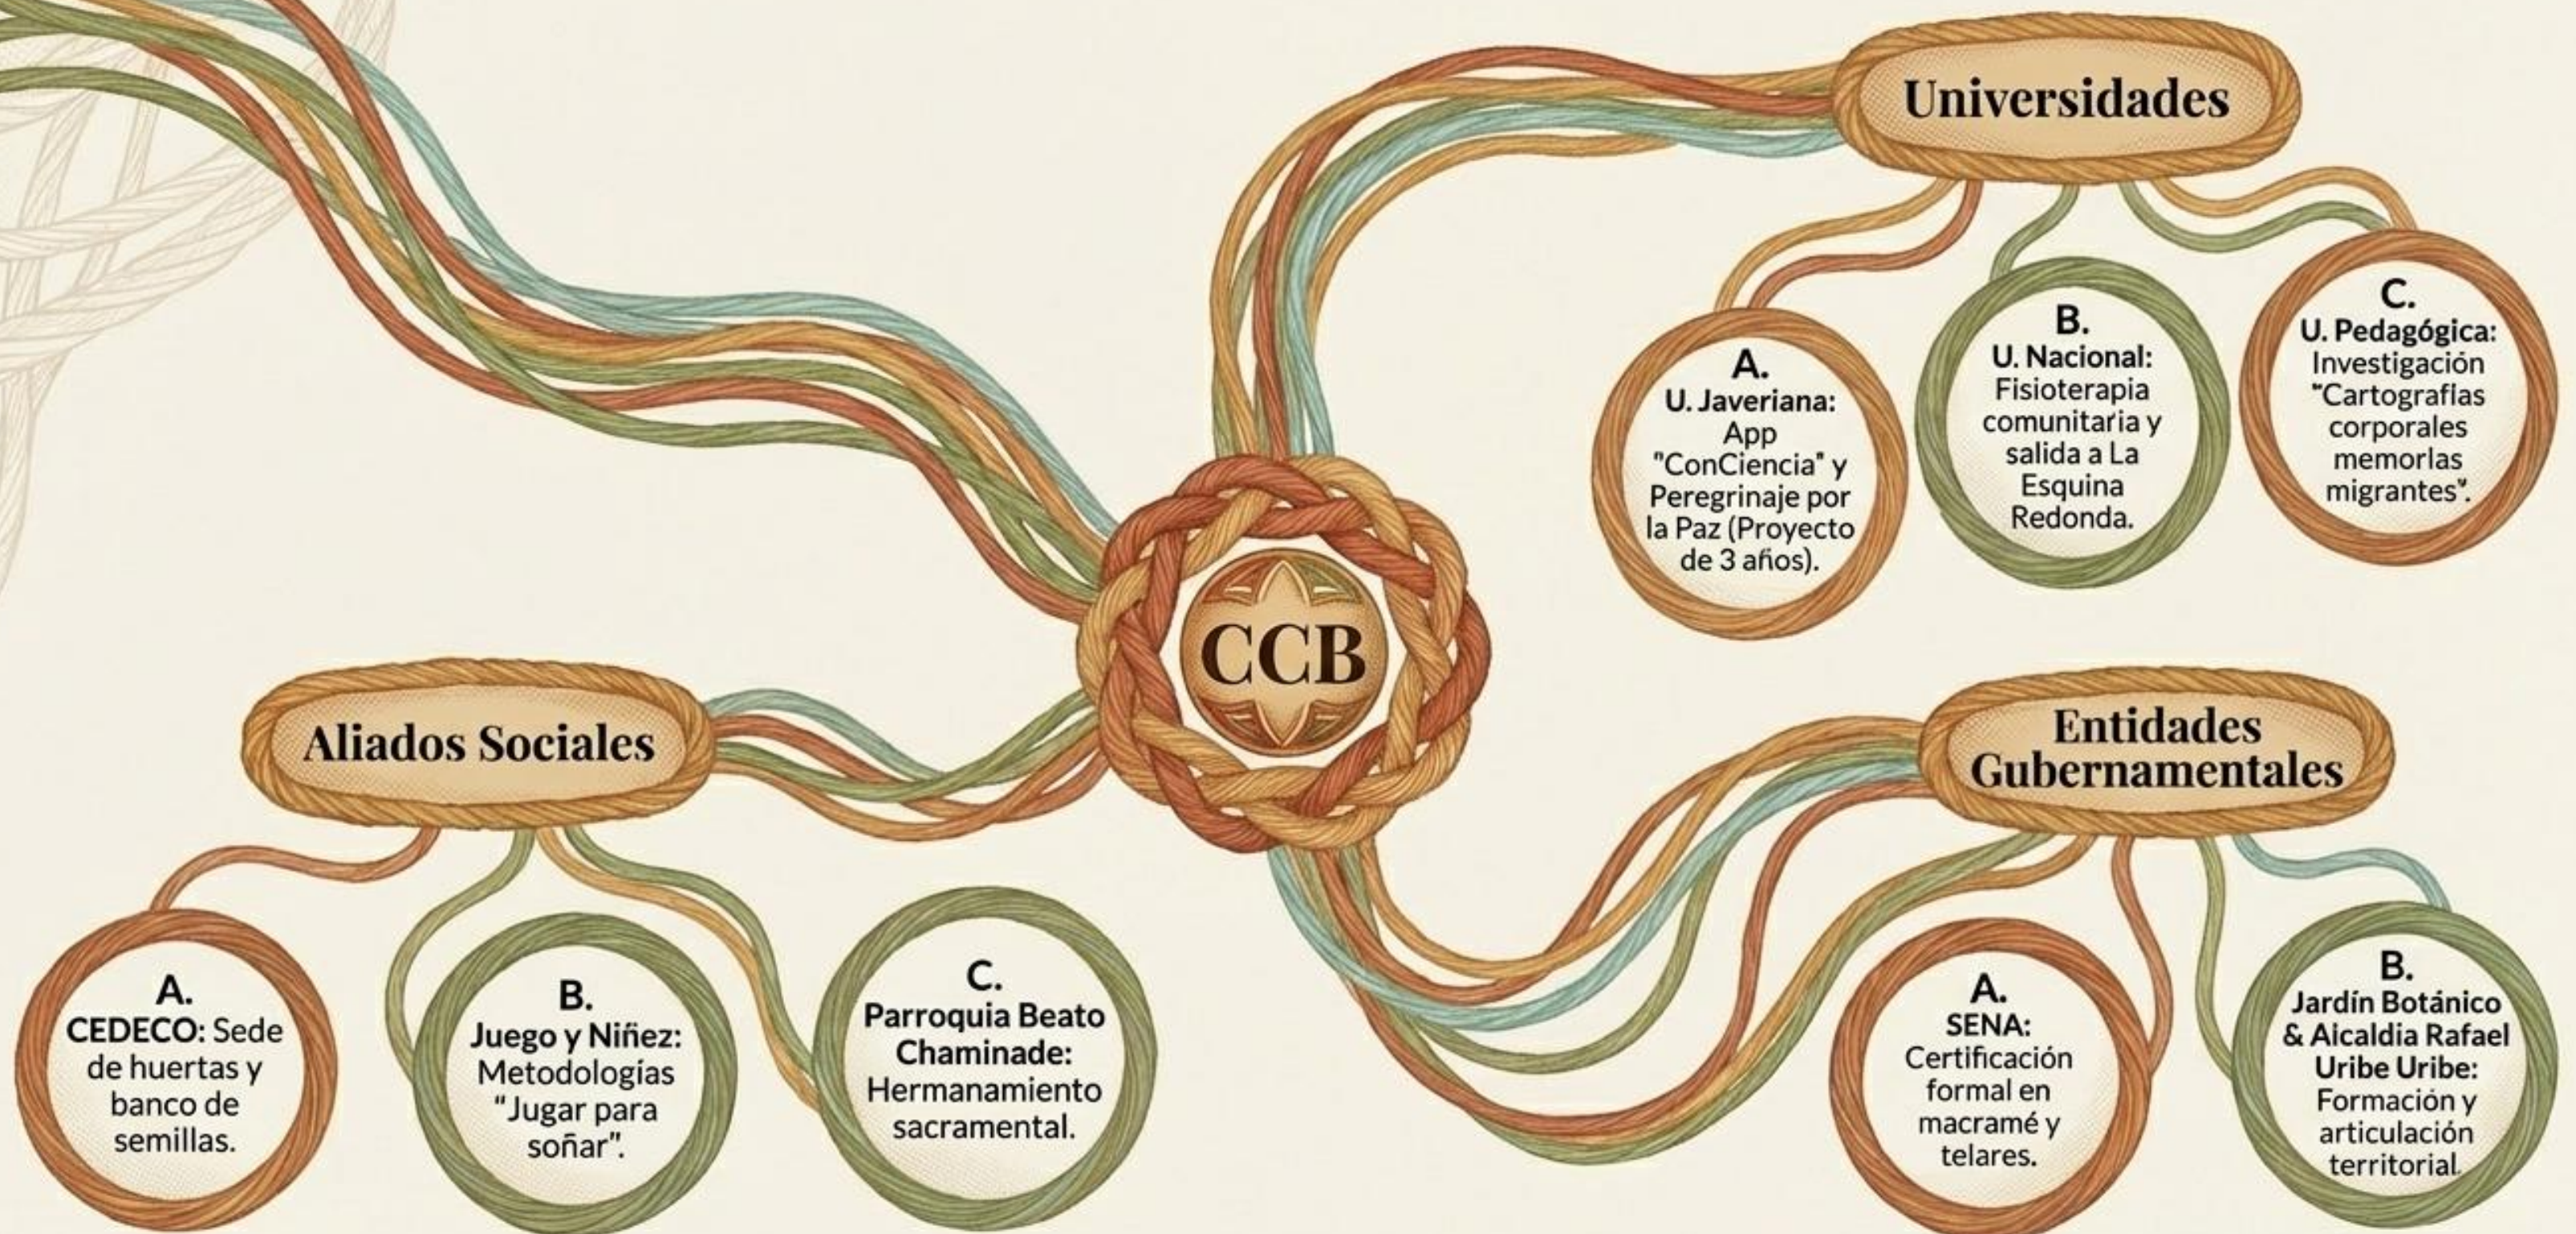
Universidades

A.
U. Javeriana: App "ConCiencia" y Peregrinaje por la Paz (Proyecto de 3 años).

B.
U. Nacional: Fisioterapia comunitaria y salida a La Esquina Redonda.

C.
U. Pedagógica: Investigación "Cartografías corporales memorias migrantes".

CCB

Aliados Sociales

A.
CEDECO: Sede de huertas y banco de semillas.

B.
Juego y Niñez: Metodologías "Jugar para soñar".

C.
Parroquia Beato Chaminade: Hermanamiento sacramental.

Entidades Gubernamentales

A.
SENA: Certificación formal en macramé y telares.

B.
Jardín Botánico & Alcaldia Rafael Uribe Uribe: Formación y articulación territorial.